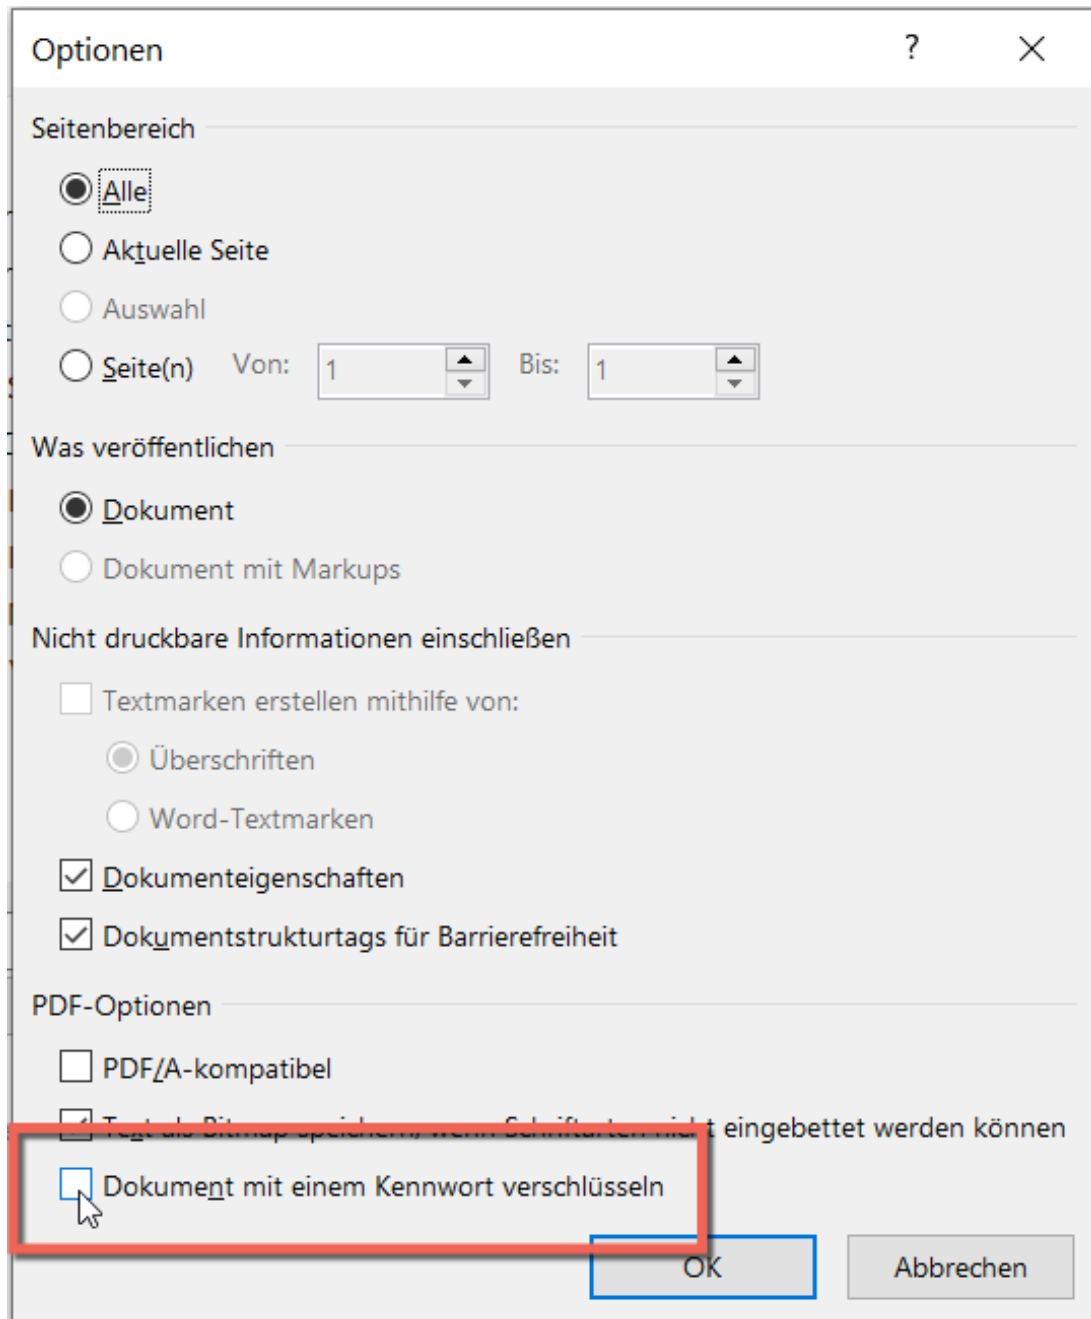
Optionen ? ×

Seitenbereich

Alle

Aktuelle Seite

Auswahl

Seite(n) Von: 1 Bis: 1

Was veröffentlichen

Dokument

Dokument mit Markups

Nicht druckbare Informationen einschließen

Textmarken erstellen mithilfe von:

Überschriften

Word-Textmarken

Dokumenteigenschaften

Dokumentstrukturtags für Barrierefreiheit

PDF-Optionen

PDF/A-kompatibel

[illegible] eingebettet werden können

Dokument mit einem Kennwort verschlüsseln

OK Abbrechen